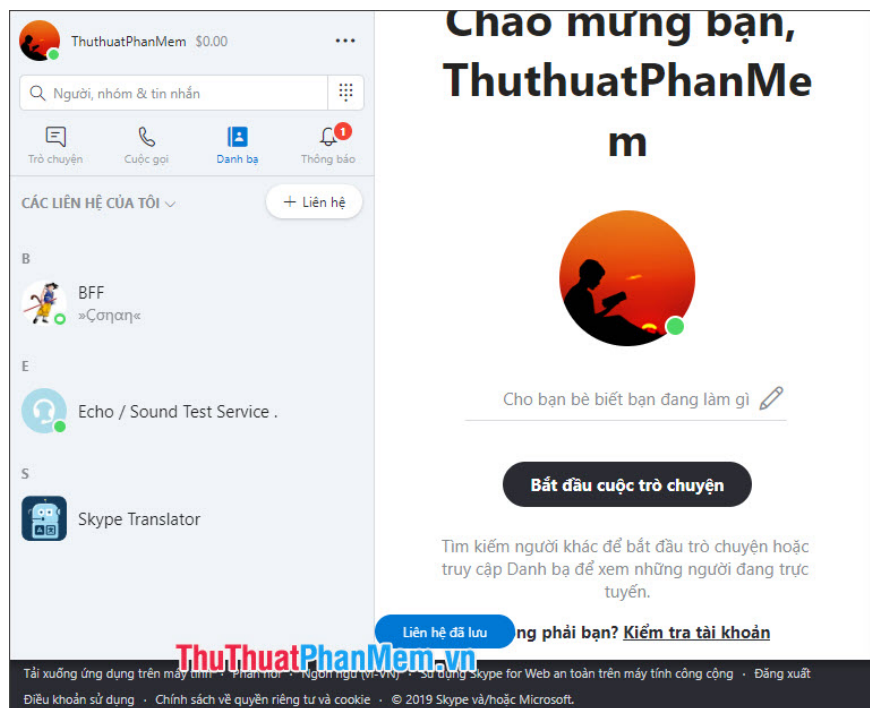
ThuthuatPhanMem $0.00

Người, nhóm & tin nhắn

Trò chuyện
Cuộc gọi
Danh bạ
1
Thông báo

CÁC LIÊN HỆ CỦA TÔI

+ Liên hệ

B

BFF
»Çσηαη«

E

Echo / Sound Test Service .

S

Skype Translator

Chào mừng bạn, ThuthuatPhanMem

Cho bạn bè biết bạn đang làm gì

Bắt đầu cuộc trò chuyện

Tìm kiếm người khác để bắt đầu trò chuyện hoặc truy cập Danh bạ để xem những người đang trực tuyến.

Liên hệ đã lưu
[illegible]ng phải bạn? Kiểm tra tài khoản

ThuThuatPhanMem.vn

Tải xuống ứng dụng trên máy tính · Phản hồi · Ngôn ngữ (vi-VN) · Sử dụng Skype for Web an toàn trên máy tính công cộng · Đăng xuất
Điều khoản sử dụng · Chính sách về quyền riêng tư và cookie · © 2019 Skype và/hoặc Microsoft.